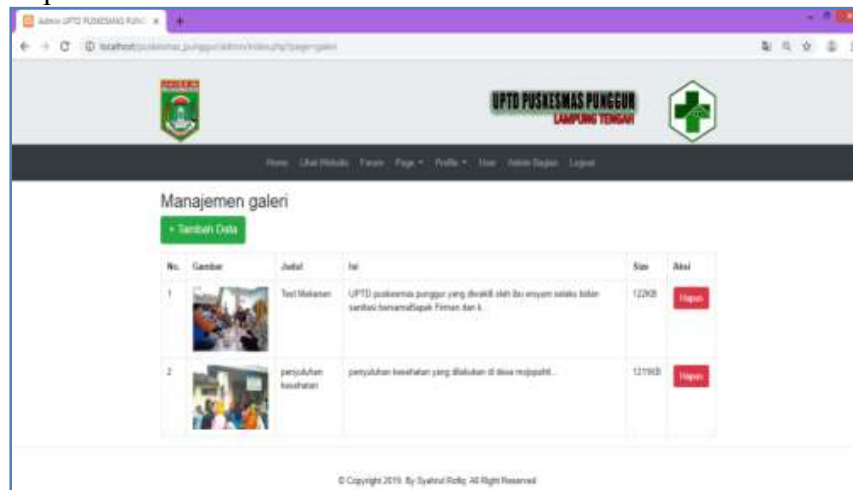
Admin UPTD PUSKESMAS PUNG ×
localhost/puskesmas_punggur/admin/index.php?page=galeri

UPTD PUSKESMAS PUNGGUR
LAMPUNG TENGAH

Home Lihat Website Forum Page ▾ Profile ▾ User Admin Bagian Logout

Manajemen galeri

+ Tambah Data

| No. | Gambar | Judul | Isi | Size | Aksi |
|---|---|---|---|---|---|
| 1 | | Test Makanan | UPTD puskesmas punggur yang diwakili oleh ibu enyam selaku bidan sanitasi bersamaBapak Firman dan k... | 122KB | Hapus |
| 2 | | penyuluhan kesehatan | penyuluhan kesehatan yang dilakukan di desa mojopahit... | 1219KB | Hapus |

© Copyright 2019. By Syahrul Rofiq. All Right Reserved